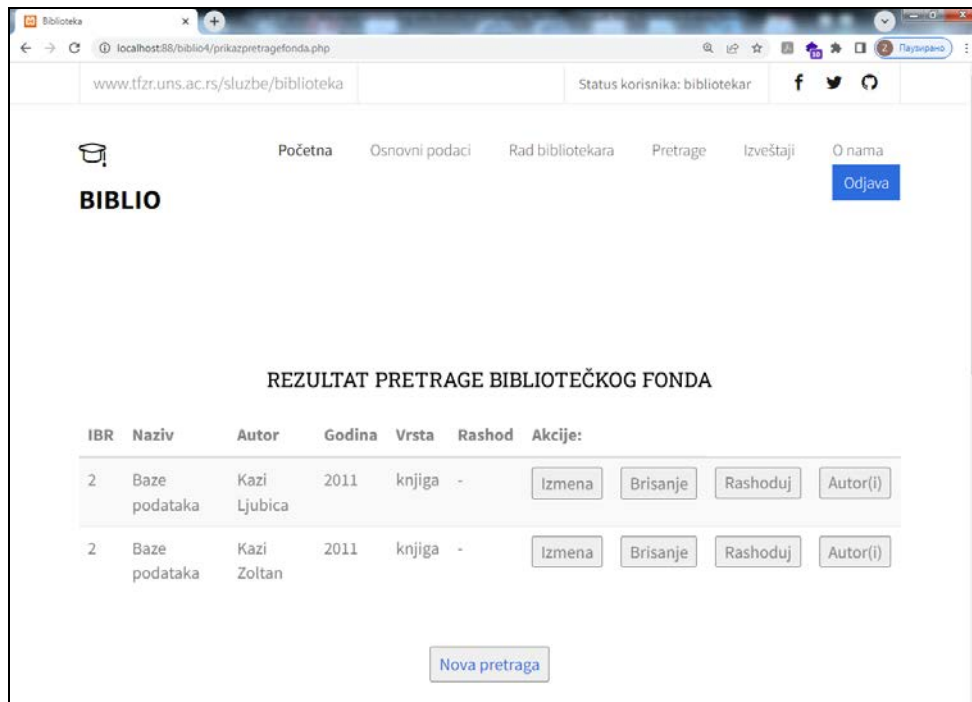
Biblioteka
localhost:88/biblio4/prikazpretragefonda.php
Паузирано

www.tfzr.uns.ac.rs/sluzbe/biblioteka

Status korisnika: bibliotekar

BIBLIO

Početna Osnovni podaci Rad bibliotekara Pretrage Izveštaji O nama

Odjava

REZULTAT PRETRAGE BIBLIOTEČKOG FONDA

| IBR | Naziv | Autor | Godina | Vrsta | Rashod | Akcije: | | | |
|---|---|---|---|---|---|---|---|---|---|
| 2 | Baze podataka | Kazi Ljubica | 2011 | knjiga | - | Izmena | Brisanje | Rashoduj | Autor(i) |
| 2 | Baze podataka | Kazi Zoltan | 2011 | knjiga | - | Izmena | Brisanje | Rashoduj | Autor(i) |

Nova pretraga